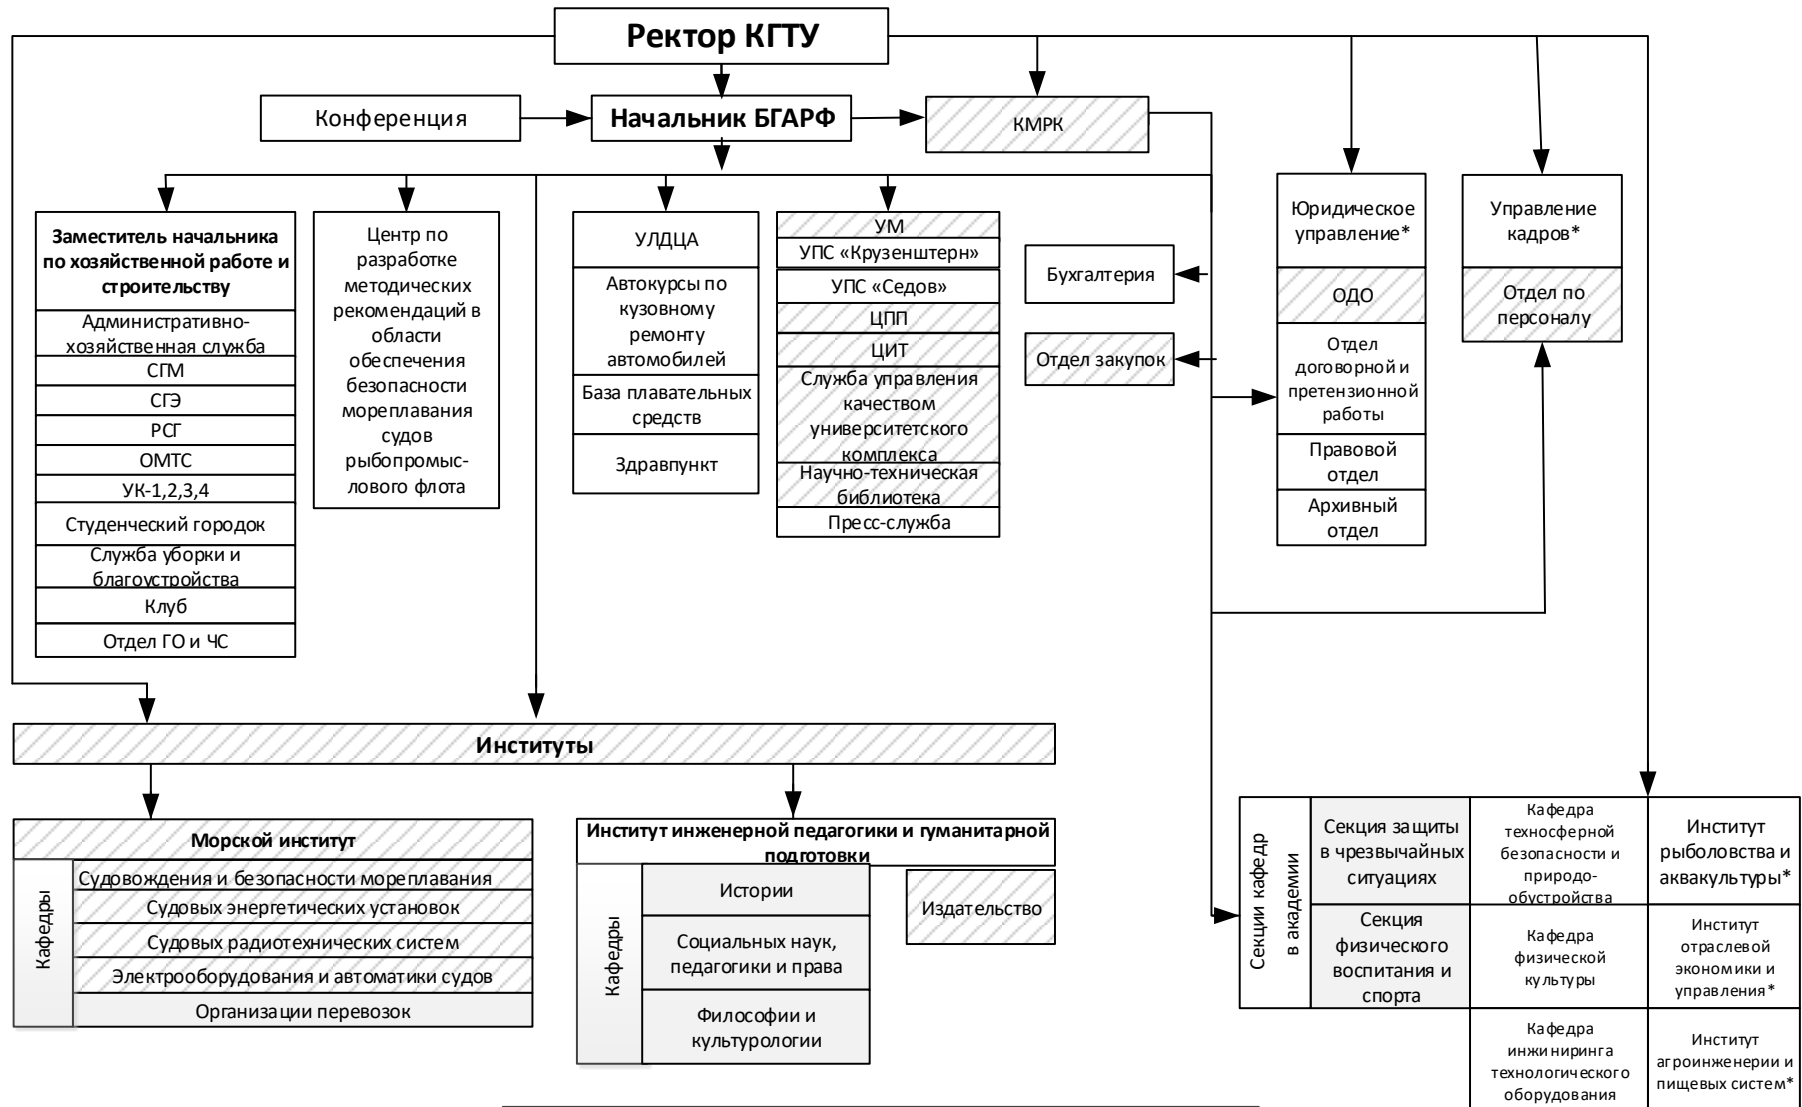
Ректор КГТУ

Конференция

Начальник БГАРФ

КМРК

Заместитель начальника по хозяйственной работе и строительству
Административно-хозяйственная служба
СГМ
СГЭ
РСГ
ОМТС
УК-1,2,3,4
Студенческий городок
Служба уборки и благоустройства
Клуб
Отдел ГО и ЧС

Центр по разработке методических рекомендаций в области обеспечения безопасности мореплавания судов рыбопромыслового флота

УЛДЦА
Автокурсы по кузовному ремонту автомобилей
База плавательных средств
Здравпункт

УМ
УПС «Крузенштерн»
УПС «Седов»
ЦПП
ЦИТ
Служба управления качеством университетского комплекса
Научно-техническая библиотека
Пресс-служба

Бухгалтерия

Отдел закупок

Юридическое управление*
ОДО
Отдел договорной и претензионной работы
Правовой отдел
Архивный отдел

Управление кадров*
Отдел по персоналу

Институты

Морской институт
Кафедры
Судовождения и безопасности мореплавания
Судовых энергетических установок
Судовых радиотехнических систем
Электрооборудования и автоматики судов
Организации перевозок

Институт инженерной педагогики и гуманитарной подготовки
Кафедры
Истории
Социальных наук, педагогики и права
Философии и культурологии

Издательство

Секции кафедр в академии
Секция защиты в чрезвычайных ситуациях
Кафедра техносферной безопасности и природо-обустройства
Институт рыболовства и аквакультуры*
Секция физического воспитания и спорта
Кафедра физической культуры
Институт отраслевой экономики и управления*
Кафедра инжиниринга технологического оборудования
Институт агроинженерии и пищевых систем*